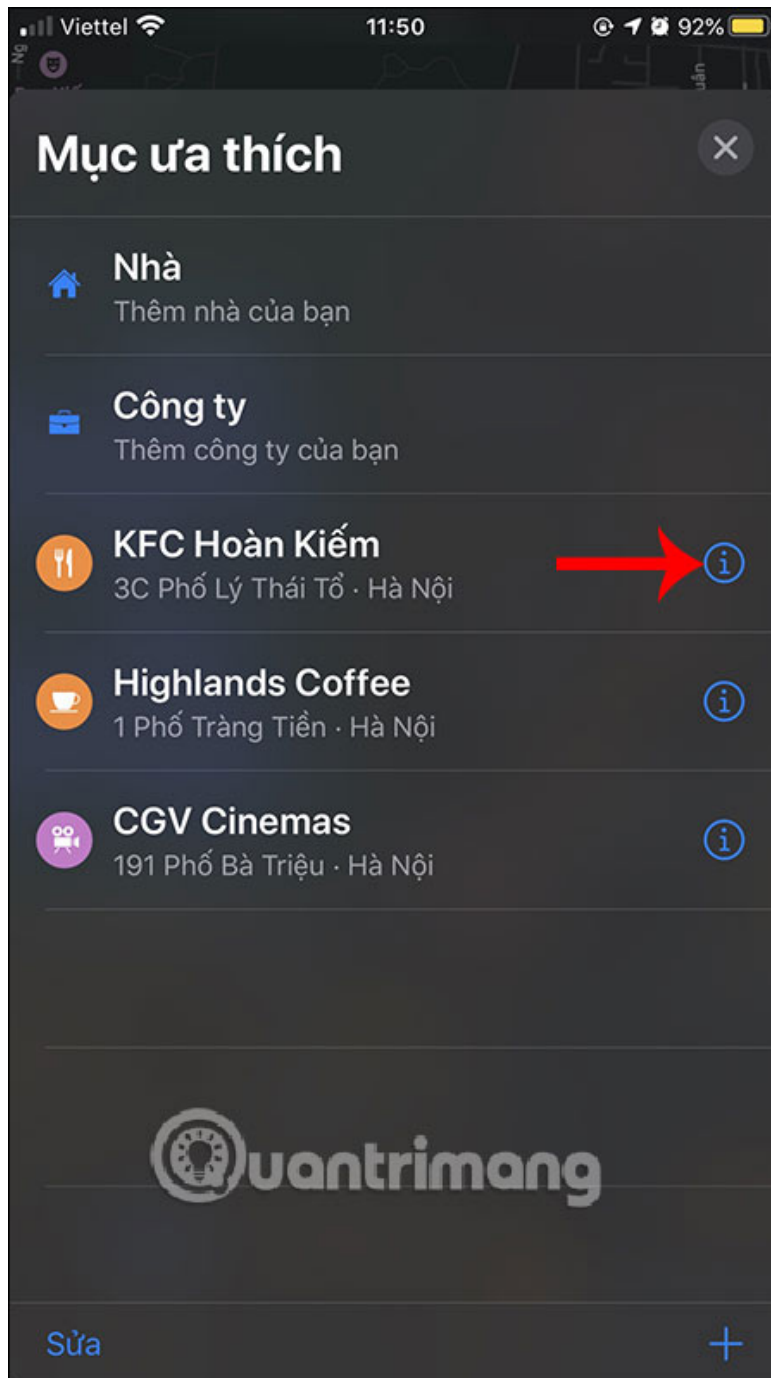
Viettel 11:50 92%

Mục ưa thích

Nhà
Thêm nhà của bạn

Công ty
Thêm công ty của bạn

KFC Hoàn Kiếm
3C Phố Lý Thái Tổ · Hà Nội

Highlands Coffee
1 Phố Tràng Tiền · Hà Nội

CGV Cinemas
191 Phố Bà Triệu · Hà Nội

Quantrimang

Sửa